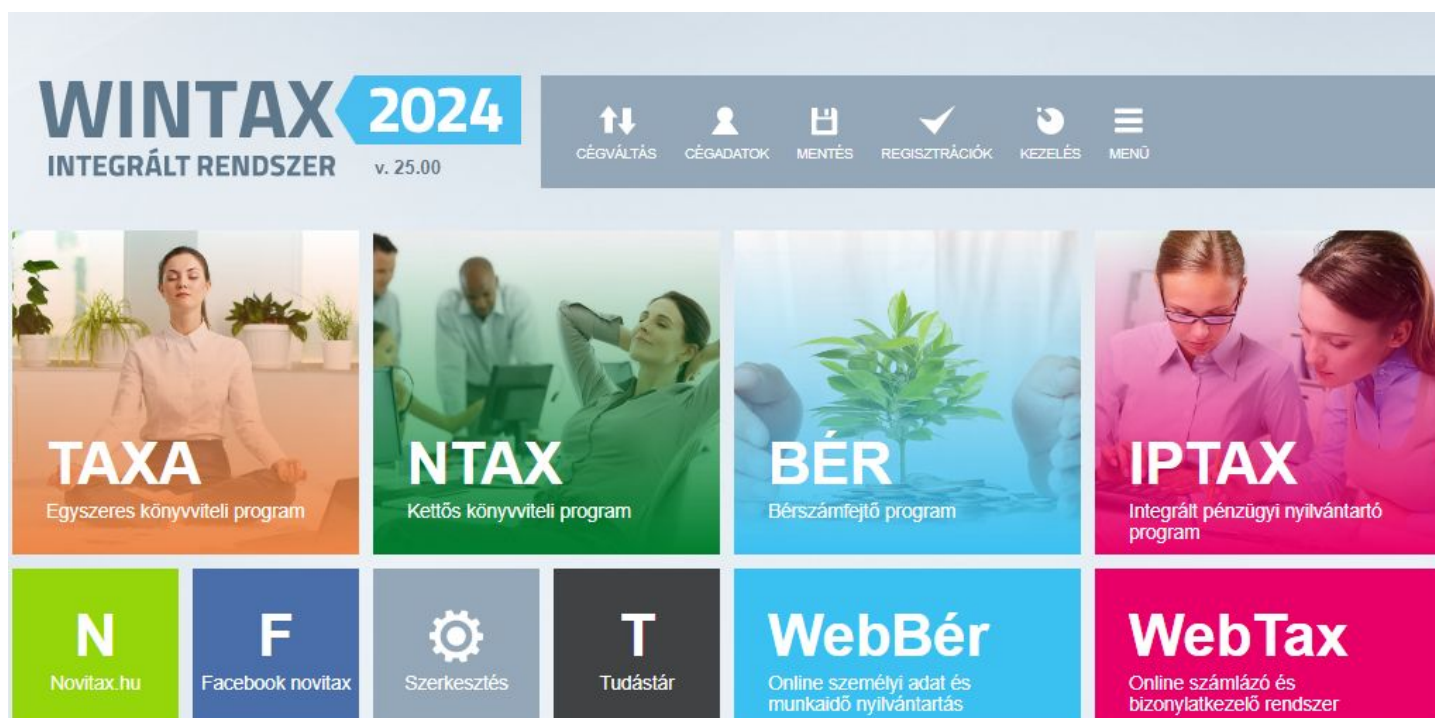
WINTAX 2024
INTEGRÁLT RENDSZER v. 25.00

CÉGVÁLTÁS CÉGADATOK MENTÉS REGISZTRÁCIÓK KEZELÉS MENÜ

TAXA
Egyszeres könyvviteli program

NTAX
Kettős könyvviteli program

BÉR
Bérszámfejtő program

IPTAX
Integrált pénzügyi nyilvántartó program

N
Novitax.hu

F
Facebook novitax

Szerkesztés

T
Tudástár

WebBér
Online személyi adat és munkaidő nyilvántartás

WebTax
Online számlázó és bizonylatkezelő rendszer